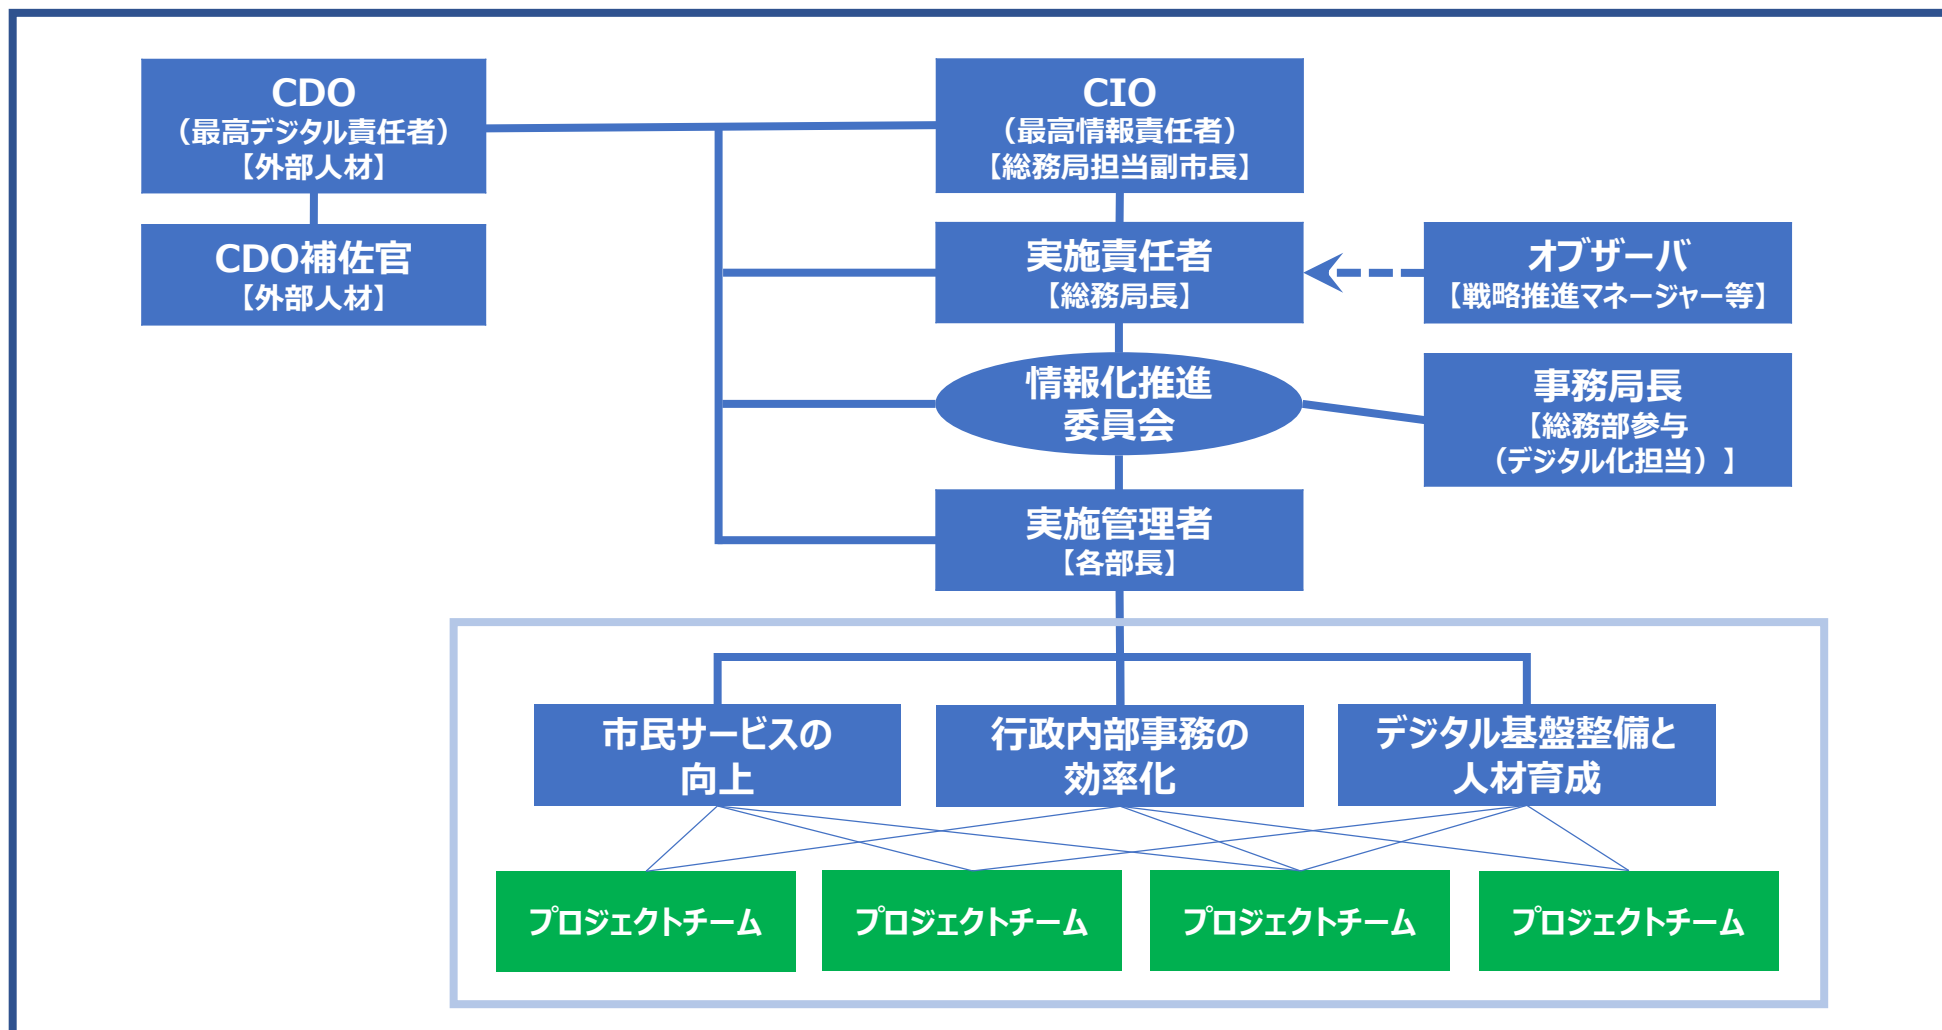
CDO
（最高デジタル責任者）
【外部人材】

CDO補佐官
【外部人材】

CIO
（最高情報責任者）
【総務局担当副市長】

実施責任者
【総務局長】

オブザーバ
【戦略推進マネージャー等】

情報化推進
委員会

事務局長
【総務部参与
（デジタル化担当）】

実施管理者
【各部長】

市民サービスの
向上

行政内部事務の
効率化

デジタル基盤整備と
人材育成

プロジェクトチーム

プロジェクトチーム

プロジェクトチーム

プロジェクトチーム